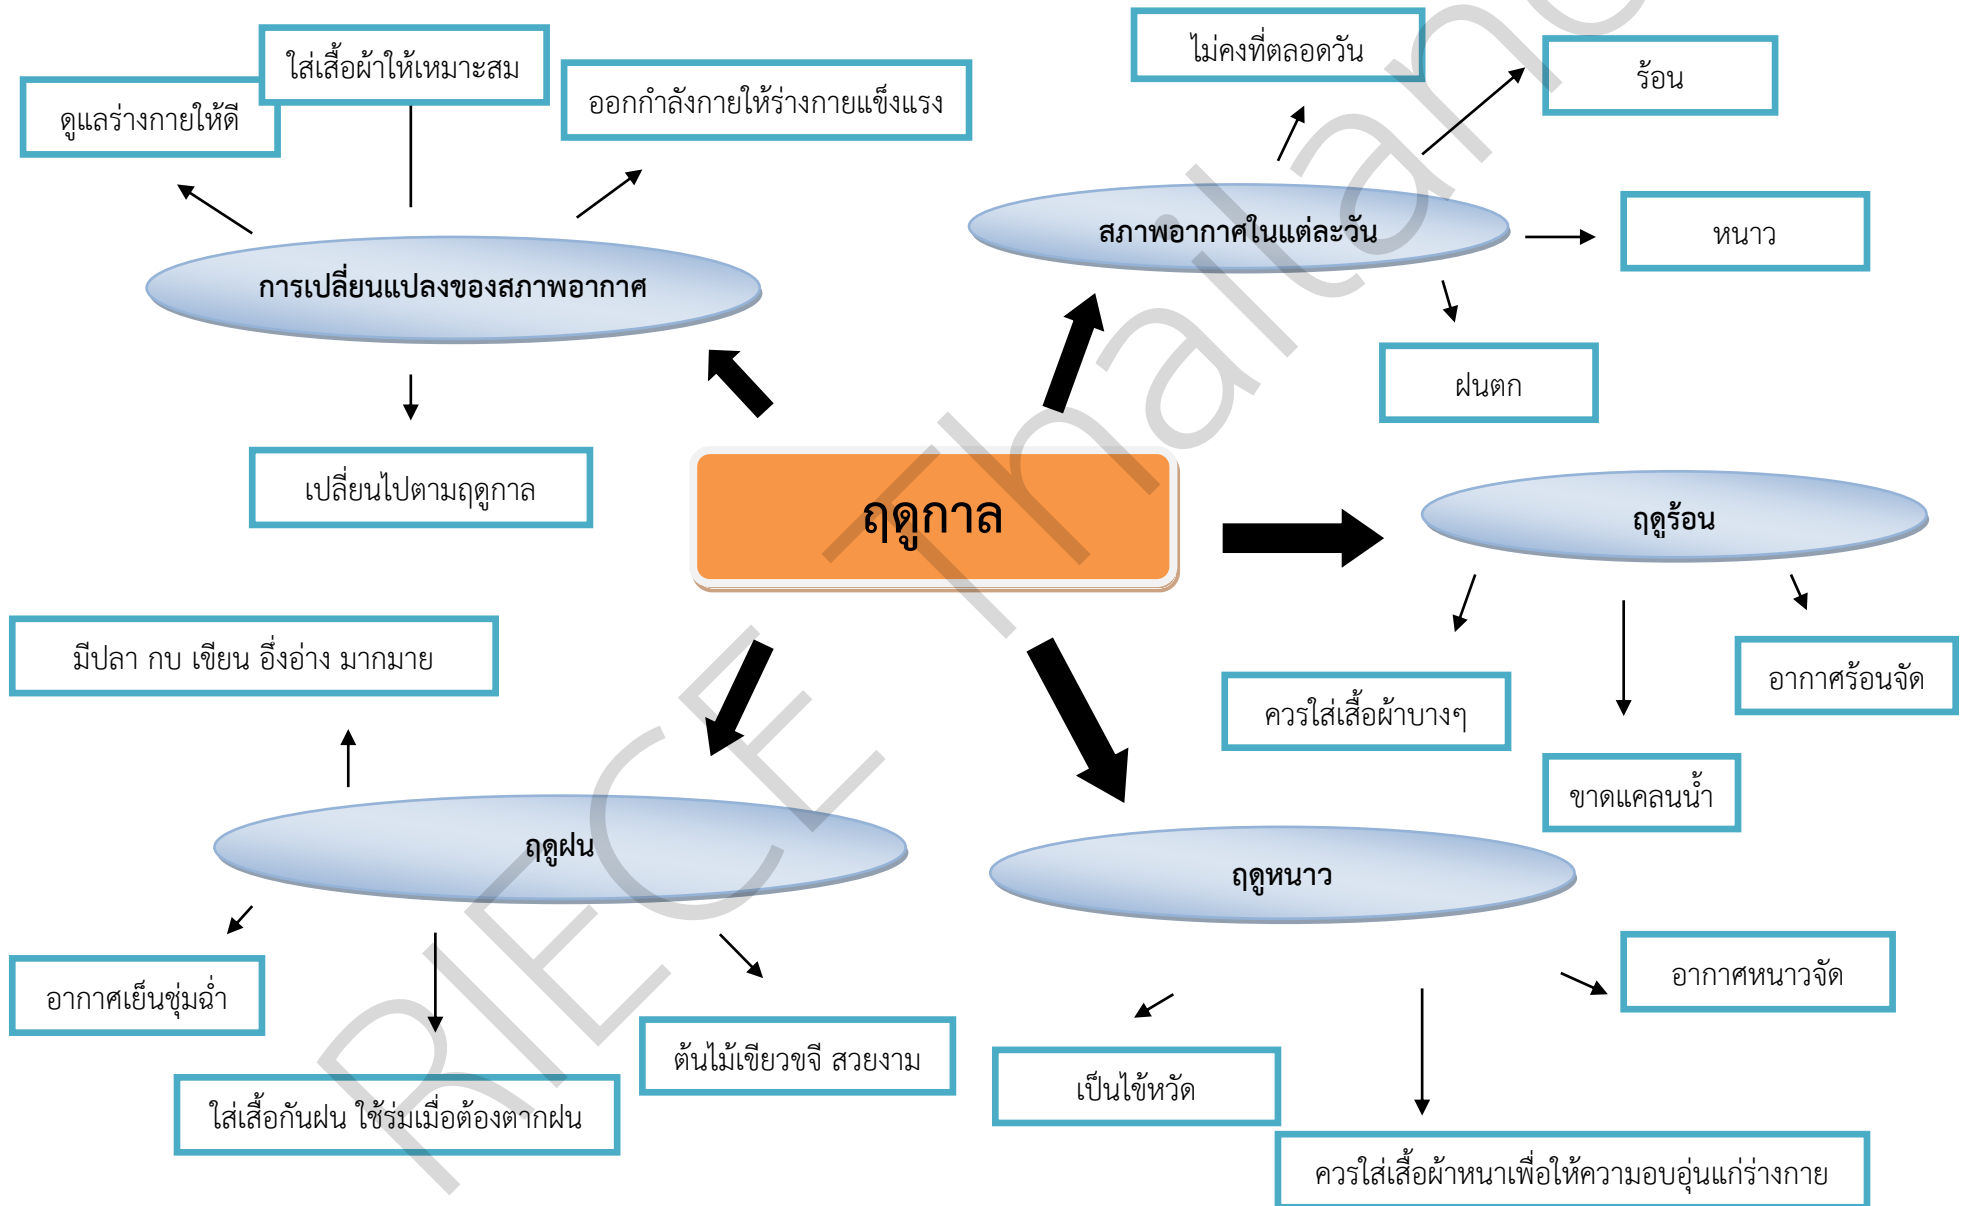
ใส่เสื้อผ้าให้เหมาะสม

ดูแลร่างกายให้ดี

ออกกำลังกายให้ร่างกายแข็งแรง

ไม่คงที่ตลอดวัน

ร้อน

สภาพอากาศในแต่ละวัน

หนาว

การเปลี่ยนแปลงของสภาพอากาศ

ฝนตก

เปลี่ยนไปตามฤดูกาล

ฤดูกาล

ฤดูร้อน

มีปลา กบ เขียน อึ่งอ่าง มากมาย

อากาศร้อนจัด

ควรใส่เสื้อผ้าบางๆ

ขาดแคลนน้ำ

ฤดูฝน

ฤดูหนาว

อากาศเย็นชุ่มฉ่ำ

อากาศหนาวจัด

ต้นไม้เขียวขจี สวยงาม

เป็นไข้หวัด

ใส่เสื้อกันฝน ใช้ร่มเมื่อต้องตากฝน

ควรใส่เสื้อผ้าหนาเพื่อให้ความอบอุ่นแก่ร่างกาย

RIECE Thailand